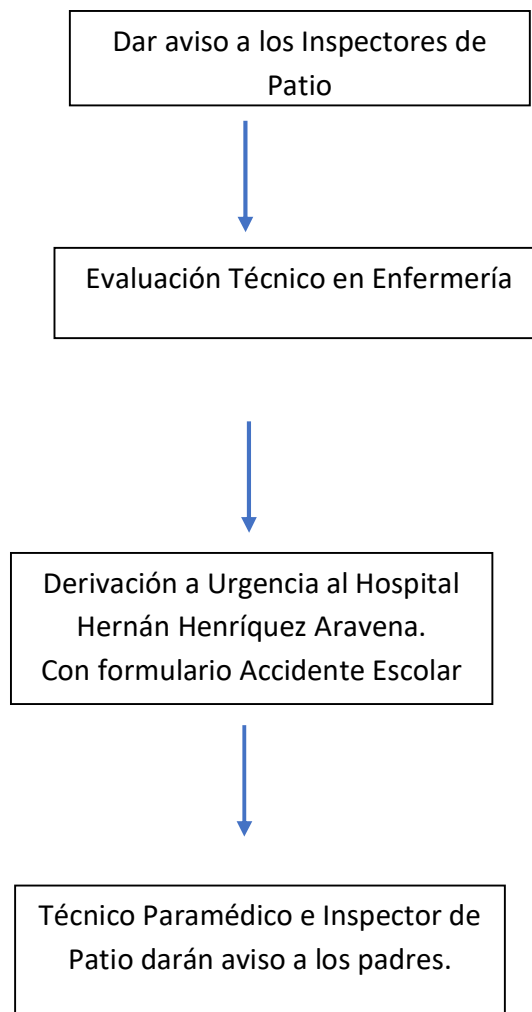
Dar aviso a los Inspectores de Patio

Evaluación Técnico en Enfermería

Derivación a Urgencia al Hospital Hernán Henríquez Aravena.
Con formulario Accidente Escolar

Técnico Paramédico e Inspector de Patio darán aviso a los padres.